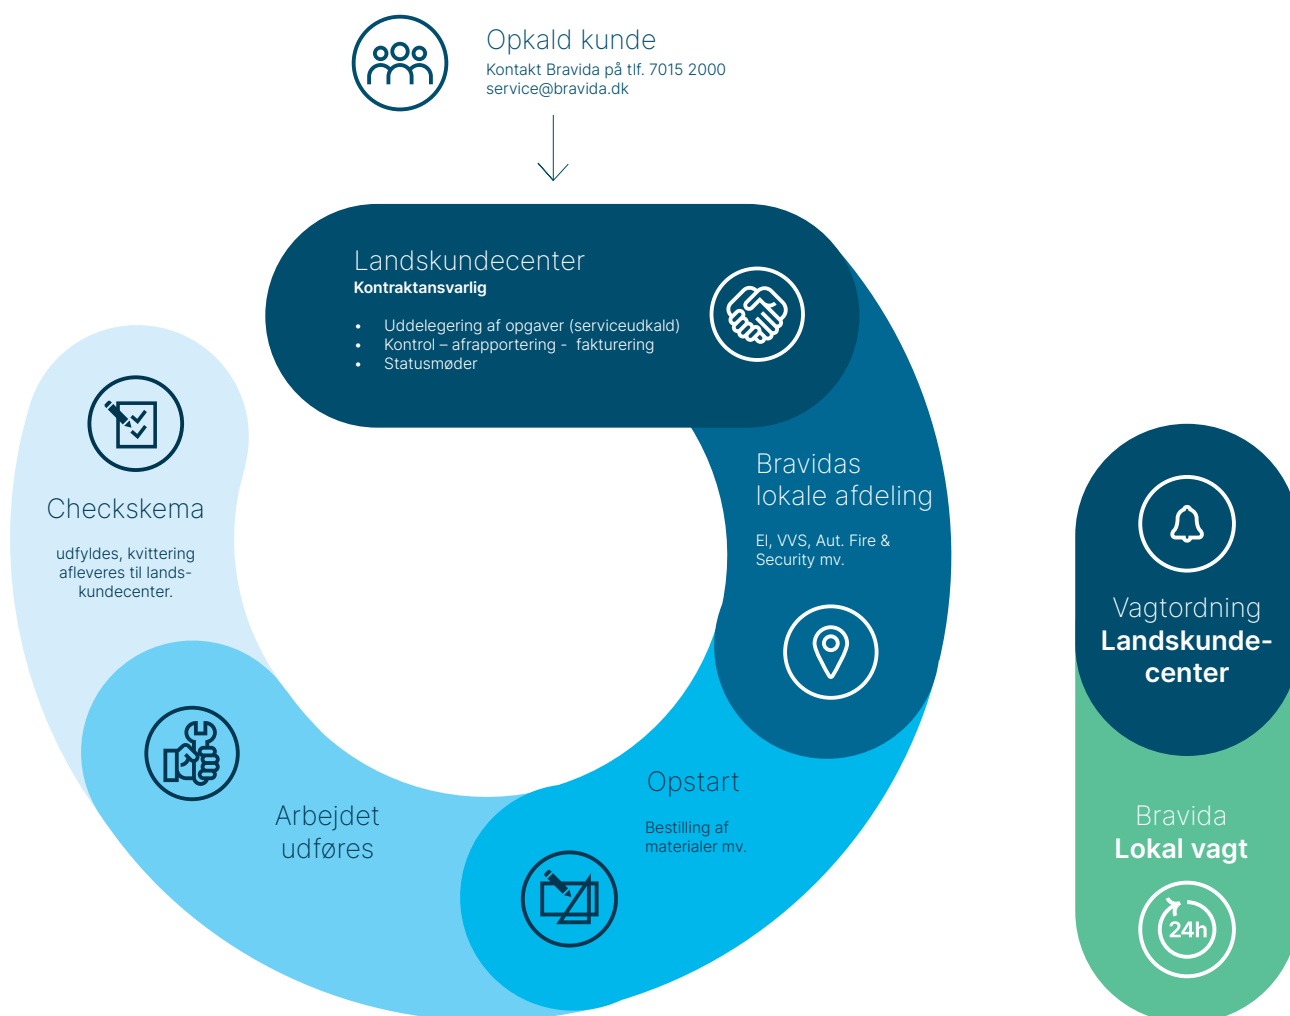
Opkald kunde
Kontakt Bravida på tlf. 7015 2000
service@bravida.dk

Landskundecenter
Kontraktansvarlig

- Uddelegering af opgaver (serviceudkald)
- Kontrol – afrapportering - fakturering
- Statusmøder

Bravidas lokale afdeling

El, VVS, Aut. Fire & Security mv.

Opstart

Bestilling af materialer mv.

Arbejdet udføres

Checkskema

udfyldes, kvittering afleveres til landskundecenter.

Vagtordning
Landskundecenter

Bravida
Lokal vagt

24h